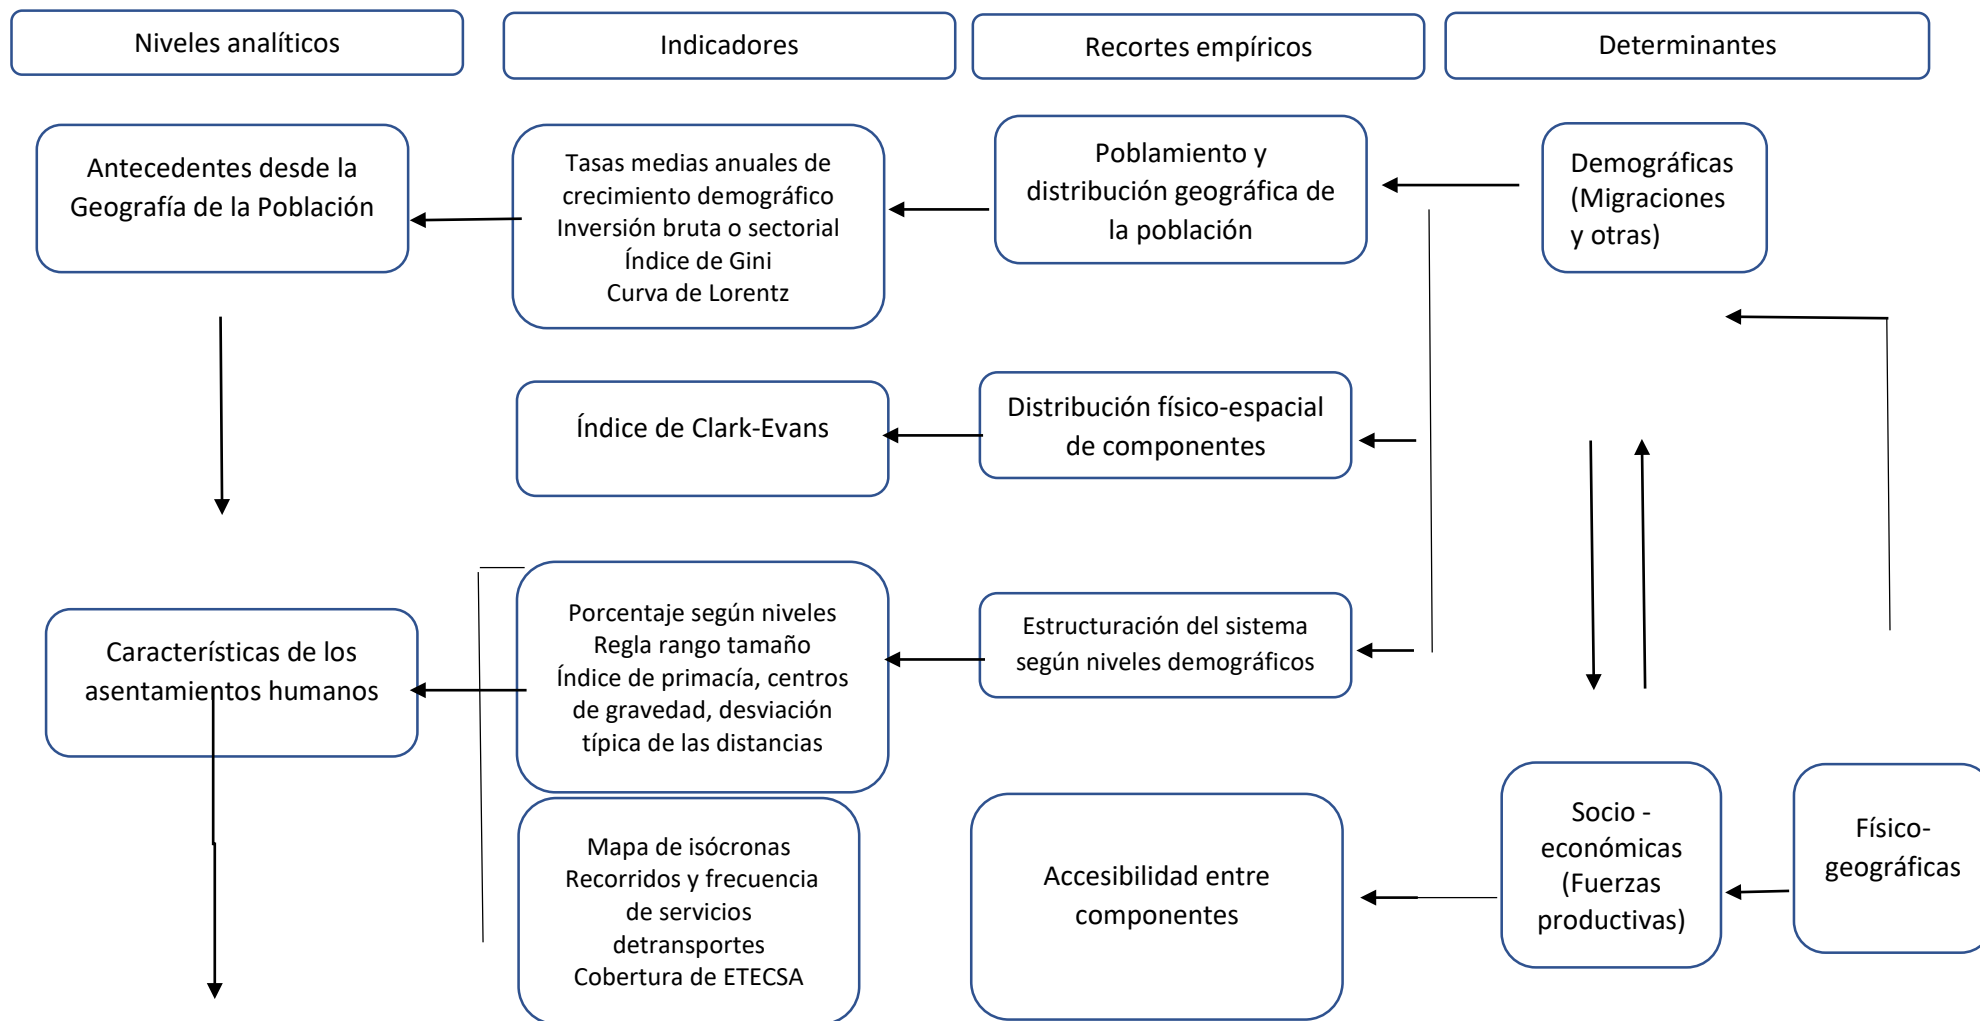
Niveles analíticos

Indicadores

Recortes empíricos

Determinantes

Antecedentes desde la Geografía de la Población

Tasas medias anuales de crecimiento demográfico
Inversión bruta o sectorial
Índice de Gini
Curva de Lorentz

Poblamiento y distribución geográfica de la población

Demográficas (Migraciones y otras)

Índice de Clark-Evans

Distribución físico-espacial de componentes

Características de los asentamientos humanos

Porcentaje según niveles
Regla rango tamaño
Índice de primacía, centros de gravedad, desviación típica de las distancias

Estructuración del sistema según niveles demográficos

Mapa de isócronas
Recorridos y frecuencia de servicios detransportes
Cobertura de ETECSA

Accesibilidad entre componentes

Socio - económicas (Fuerzas productivas)

Físico-geográficas